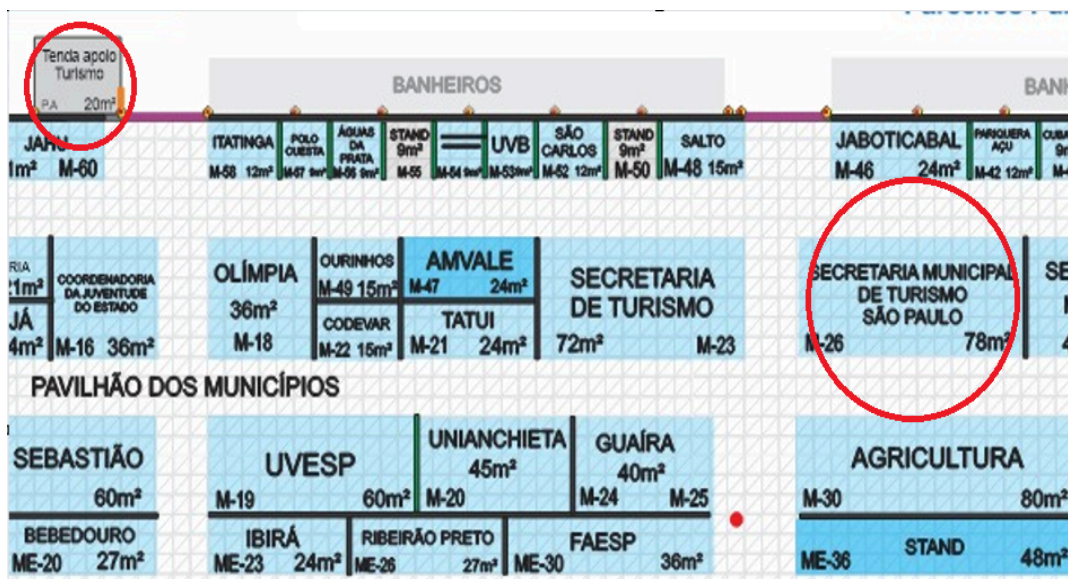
Tenda apoio Turismo
P.A 20m²

BANHEIROS

BANH

JAHU
1m² M-60

ITATINGA
M-58 12m²

POLO CUESTA
M-57 9m²

ÁGUAS DA PRATA
M-56 9m²

STAND 9m²
M-55

M-54 9m²

UVB
M-53 9m²

SÃO CARLOS
M-52 12m²

STAND 9m²
M-50

SALTO
M-48 15m²

JABOTICABAL
M-46 24m²

PARIQUERA AÇU
M-42 12m²

CUBA
M-

RIA
21m²
JÁ
4m²

COORDENADORIA DA JUVENTUDE DO ESTADO
M-16 36m²

OLÍMPIA
36m²
M-18

OURINHOS
M-49 15m²

CODEVAR
M-22 15m²

AMVALE
M-47 24m²

TATUI
M-21 24m²

SECRETARIA DE TURISMO
72m² M-23

SECRETARIA MUNICIPAL DE TURISMO SÃO PAULO
M-26 78m²

SE

PAVILHÃO DOS MUNICÍPIOS

SEBASTIÃO
60m²

UVESP
M-19 60m²

UNIANCHIETA
45m²
M-20

GUAÍRA
40m²
M-24 M-25

AGRICULTURA
M-30 80m²

BEBEDOURO
ME-20 27m²

IBIRÁ
ME-23 24m²

RIBEIRÃO PRETO
ME-26 27m²

FAESP
ME-30 36m²

STAND
ME-36 48m²